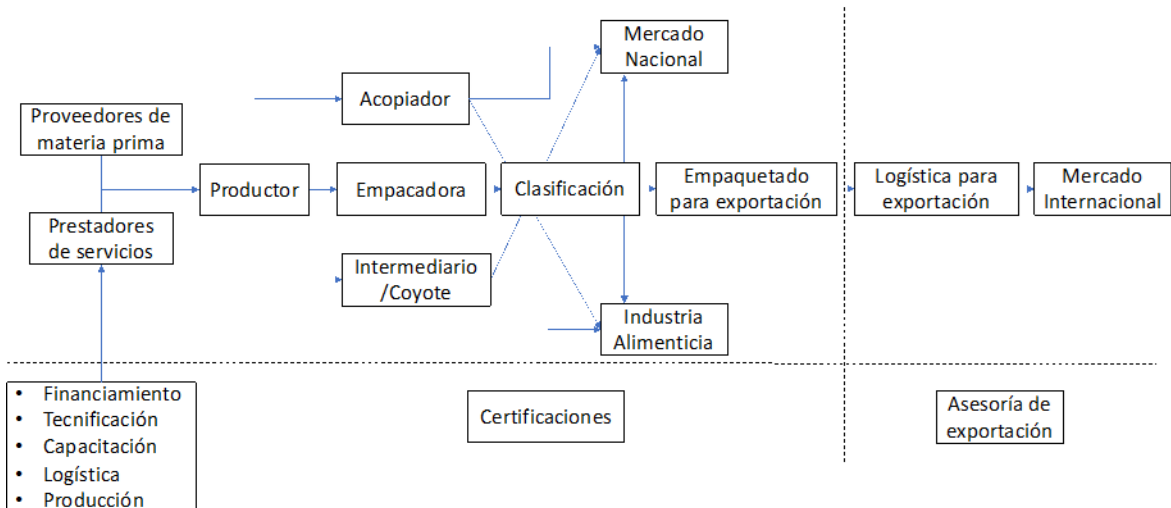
Mercado Nacional

Acopiador

Proveedores de materia prima

Productor

Empacadora

Clasificación

Empaquetado para exportación

Logística para exportación

Mercado Internacional

Prestadores de servicios

Intermediario /Coyote

Industria Alimenticia

- Financiamiento
- Tecnificación
- Capacitación
- Logística
- Producción

Certificaciones

Asesoría de exportación